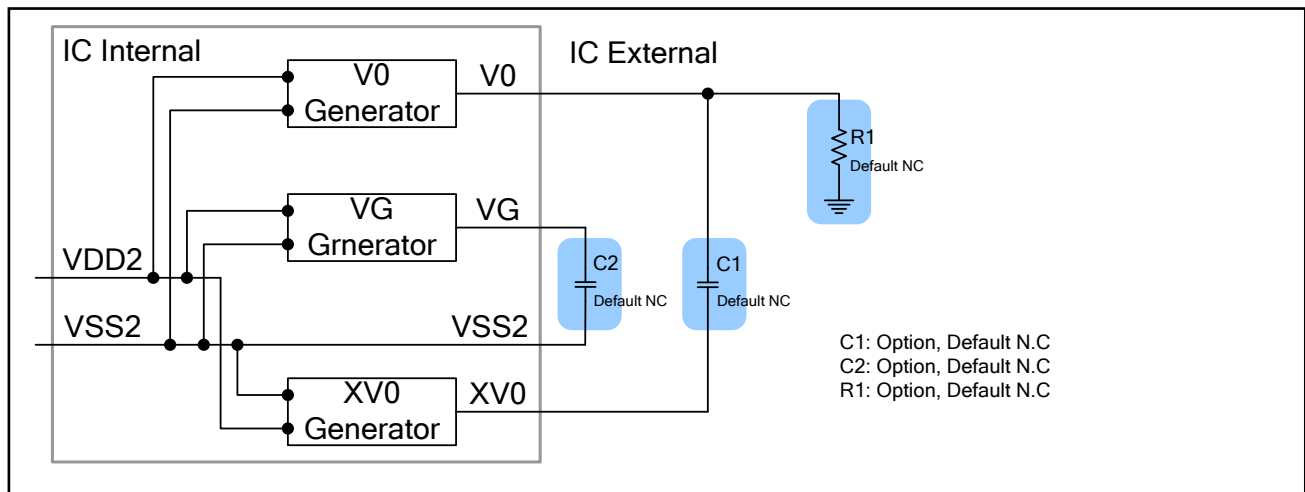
IC Internal

IC External

V0 Generator

V0

R1
Default NC

VG Grnerator

VG

VDD2

C2
Default NC

C1
Default NC

VSS2

VSS2

C1: Option, Default N.C
C2: Option, Default N.C
R1: Option, Default N.C

XV0 Generator

XV0